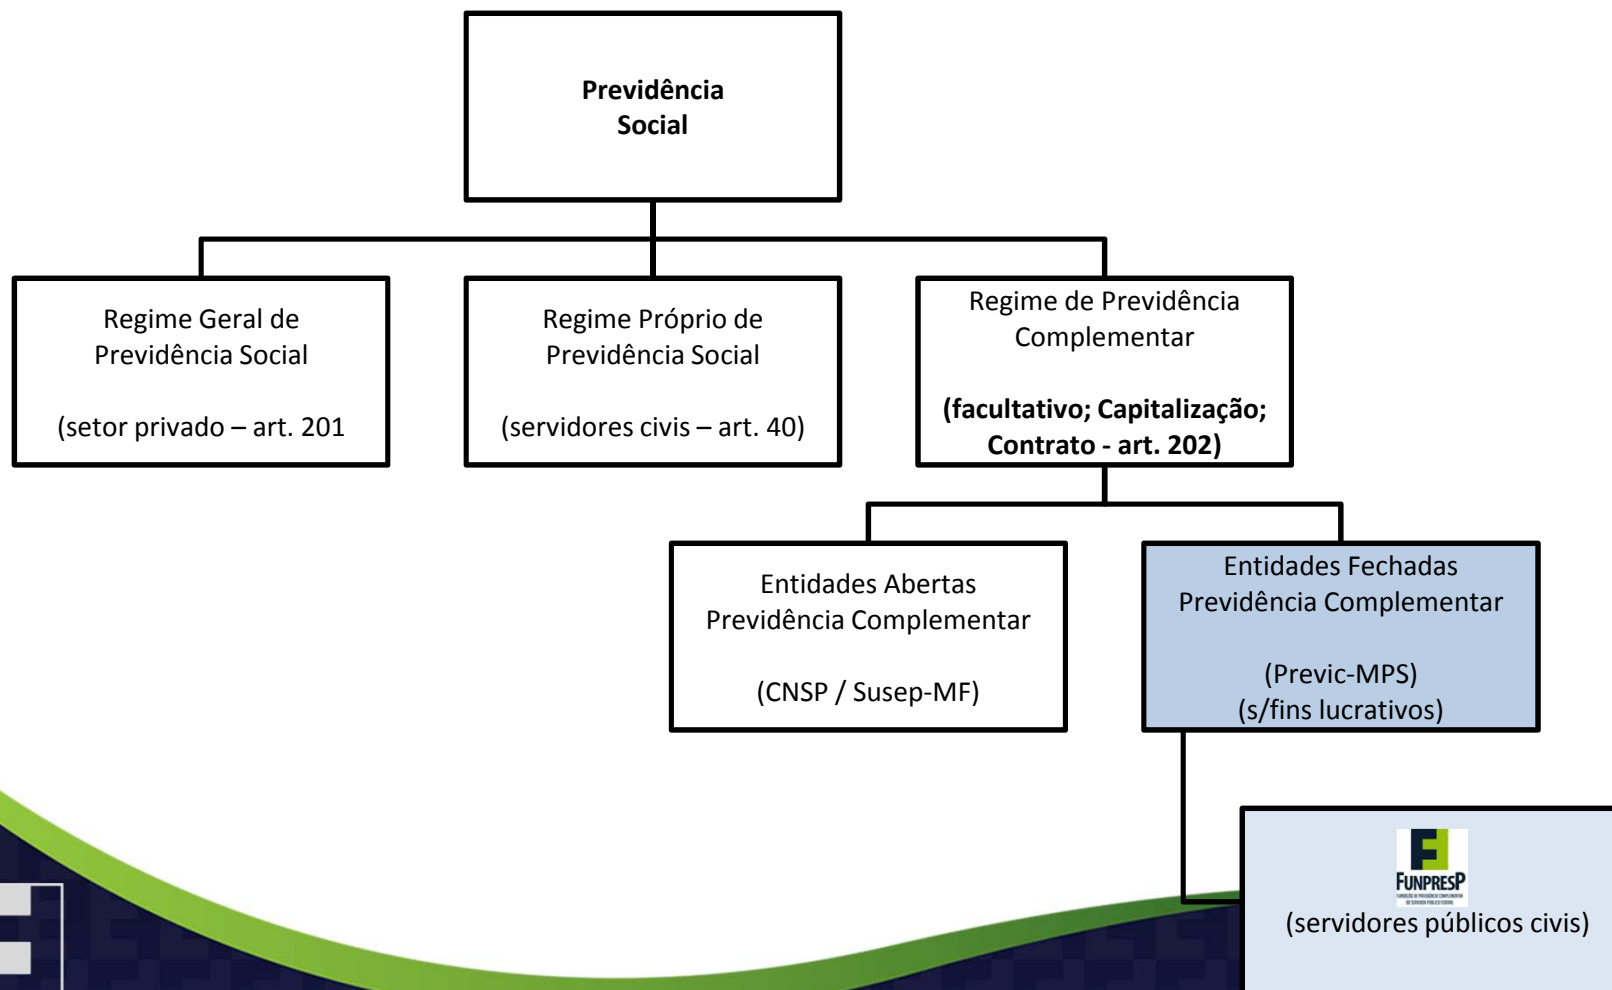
**Previdência Social**

Regime Geral de Previdência Social

(setor privado – art. 201

Regime Próprio de Previdência Social

(servidores civis – art. 40)

Regime de Previdência Complementar

**(facultativo; Capitalização; Contrato - art. 202)**

Entidades Abertas Previdência Complementar

(CNSP / Susep-MF)

Entidades Fechadas Previdência Complementar

(Previc-MPS)
(s/fins lucrativos)

FUNPRESP
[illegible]

(servidores públicos civis)